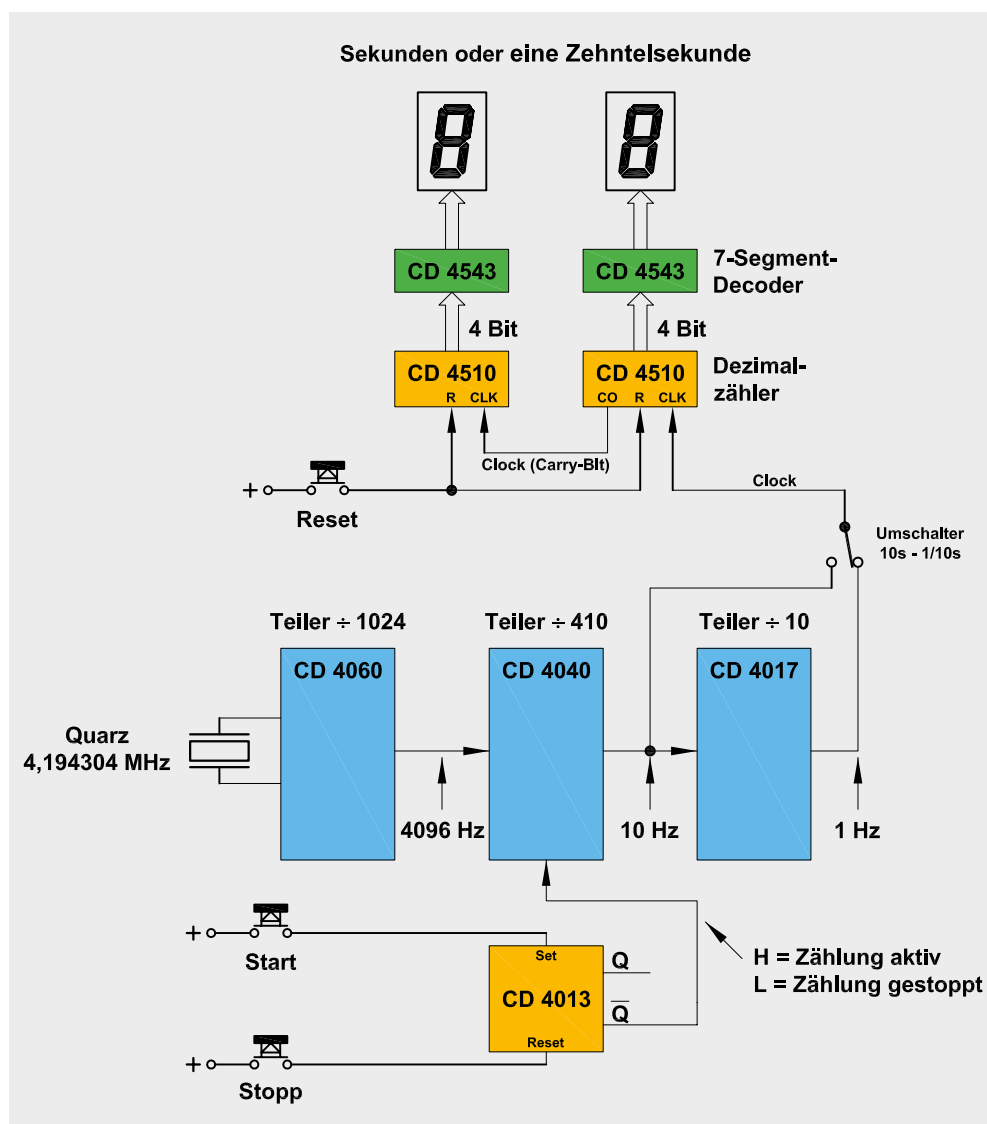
Sekunden oder eine Zehntelsekunde

CD 4543

CD 4543

7-Segment-Decoder

4 Bit

4 Bit

CD 4510
R CLK

CD 4510
CO R CLK

Dezimalzähler

Clock (Carry-Bit)

+

Reset

Clock

Umschalter 10s - 1/10s

Teiler ÷ 1024

Teiler ÷ 410

Teiler ÷ 10

CD 4060

CD 4040

CD 4017

Quarz 4,194304 MHz

4096 Hz

10 Hz

1 Hz

+

Start

Set

Q

CD 4013

$\overline{Q}$

Reset

H = Zählung aktiv
L = Zählung gestoppt

+

Stopp